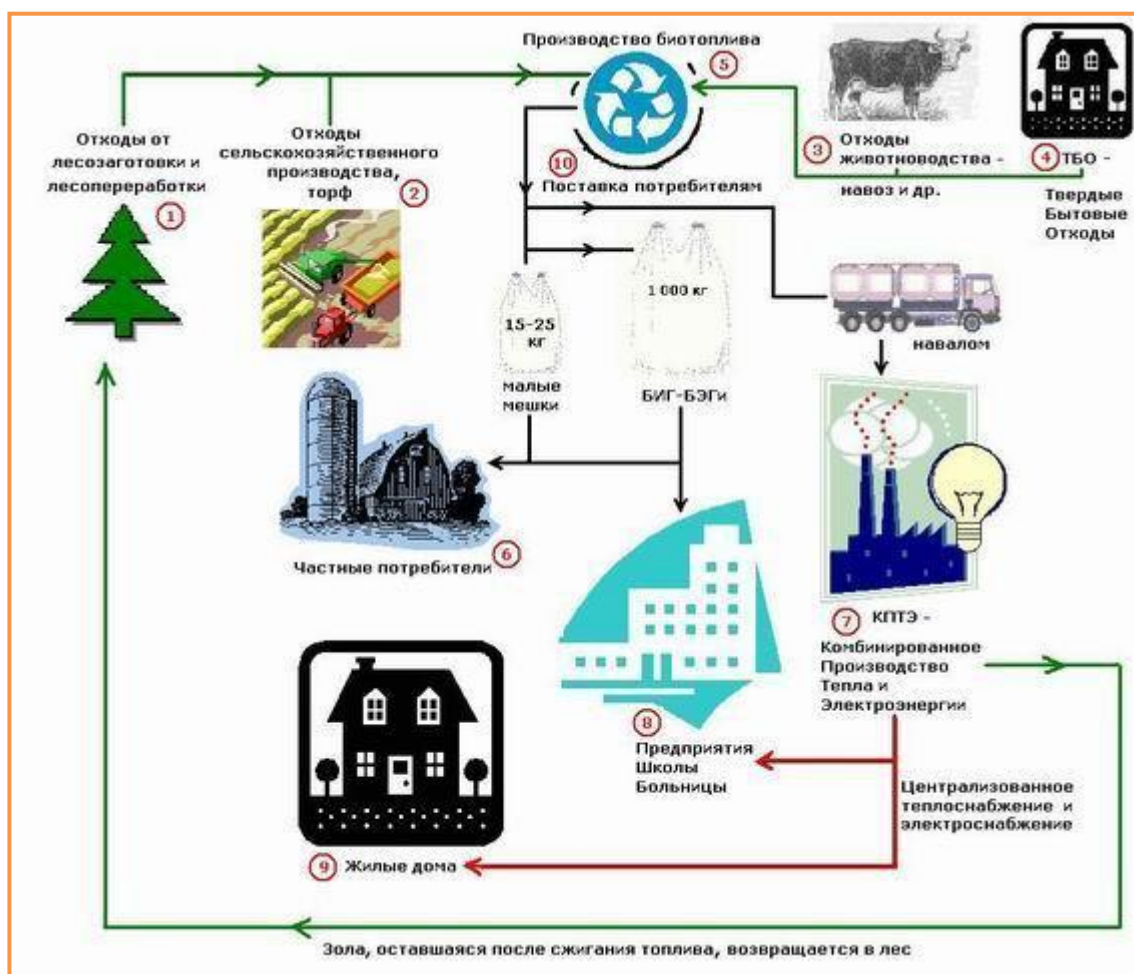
Производство биотоплива 5

Отходы от лесозаготовки и лесопереработки 1

Отходы сельскохозяйственного производства, торф 2

3 Отходы животноводства - навоз и др.

4 ТБО - Твердые Бытовые Отходы

10 Поставка потребителям

15-25 кг

малые мешки

1 000 кг

БИГ-БЭГи

навалом

Частные потребители 6

7 КПТЭ - Комбинированное Производство Тепла и Электроэнергии

8 Предприятия Школы Больницы

Централизованное теплоснабжение и электроснабжение

9 Жилые дома

Зола, оставшаяся после сжигания топлива, возвращается в лес